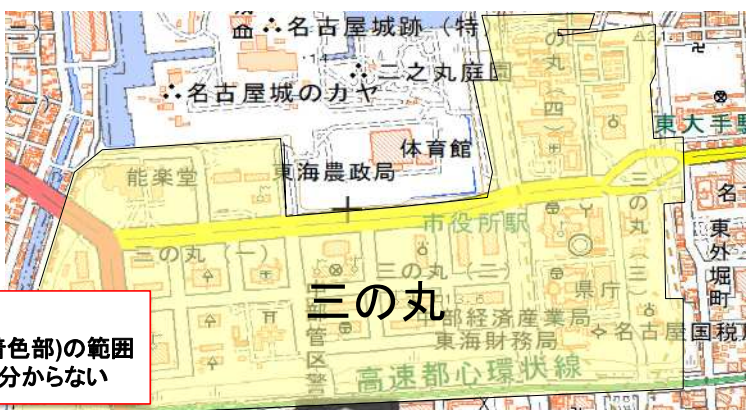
∴名古屋城跡（特
∴二之丸庭園
∴名古屋城のカヤ
体育館
東海農政局
能楽堂
三の丸（四）
東大手駅
三の丸（三）
名古
東外堀町
市役所駅
三の丸（一）
三の丸（二）
県庁
三の丸
部経済産業局
東海財務局
名古屋国税
管区警
高速都心環状線
青色部)の範囲
分からない